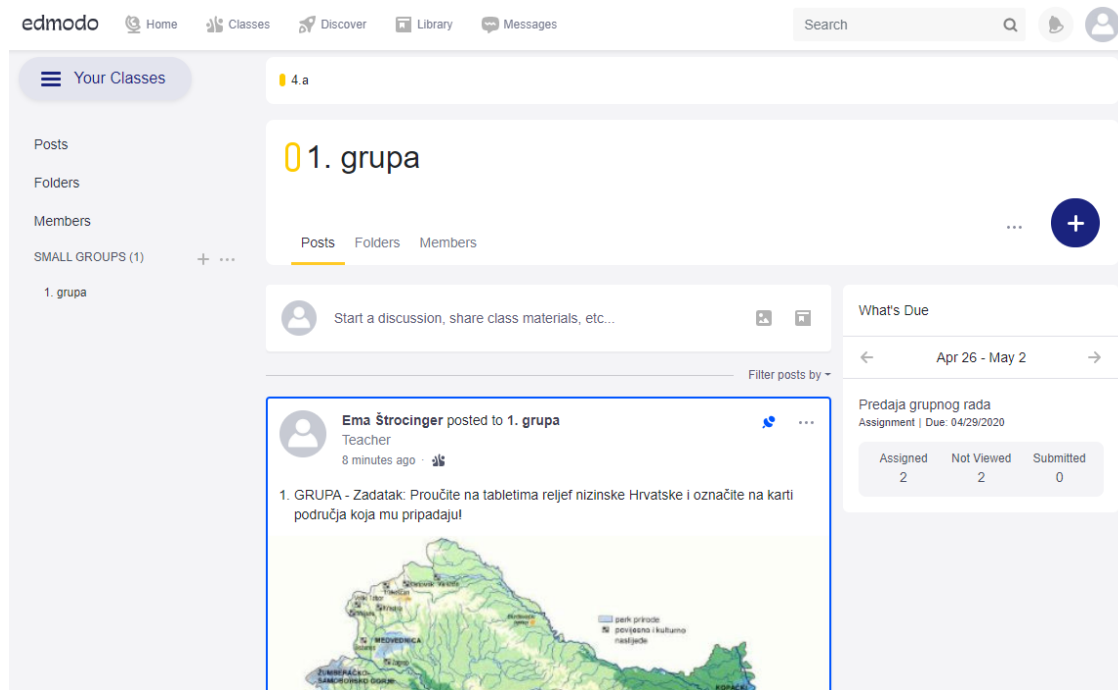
edmodo Home Classes Discover Library Messages Search

Your Classes

Posts

Folders

Members

SMALL GROUPS (1) + ···

1. grupa

4.a

1. grupa

Posts Folders Members

···

+

Start a discussion, share class materials, etc...

Filter posts by

Ema Štrocinger posted to 1. grupa
Teacher
8 minutes ago ·

···

1. GRUPA - Zadatak: Proučite na tabletima reljef nizinske Hrvatske i označite na karti područja koja mu pripadaju!

park prirode
povijesno i kulturno nasljeđe

MEDVEDNICA

ŽUMBERAČKO SAMOBORSKO GORJE

KOPAČKI

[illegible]

What's Due

Apr 26 - May 2

Predaja grupnog rada
Assignment | Due: 04/29/2020

| Assigned | Not Viewed | Submitted |
|---|---|---|
| 2 | 2 | 0 |